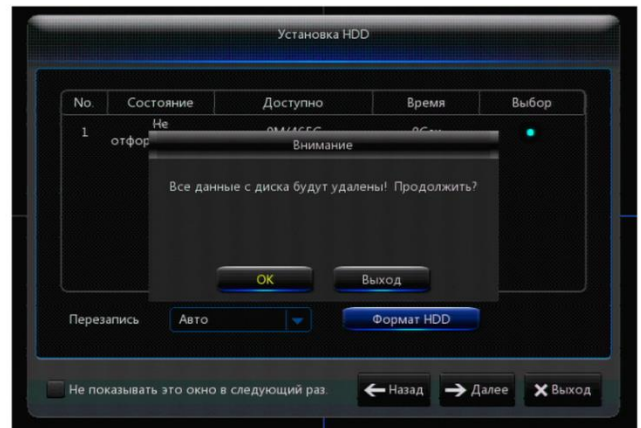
Установка HDD

| No. | Состояние | Доступно | Время | Выбор |
|---|---|---|---|---|
| 1 | Не отфор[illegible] | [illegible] | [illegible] | |

Внимание

Все данные с диска будут удалены! Продолжить?

OK

Выход

Перезапись

Авто

Формат HDD

Не показывать это окно в следующий раз.

Назад

Далее

Выход